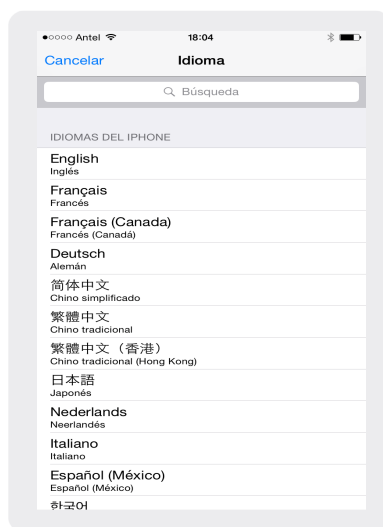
●○○○○ Antel 18:04

Cancelar Idioma

Búsqueda

IDIOMAS DEL IPHONE

English
Inglés

Français
Francés

Français (Canada)
Francés (Canadá)

Deutsch
Alemán

简体中文
Chino simplificado

繁體中文
Chino tradicional

繁體中文（香港）
Chino tradicional (Hong Kong)

日本語
Japonés

Nederlands
Neerlandés

Italiano
Italiano

Español (México)
Español (México)

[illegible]